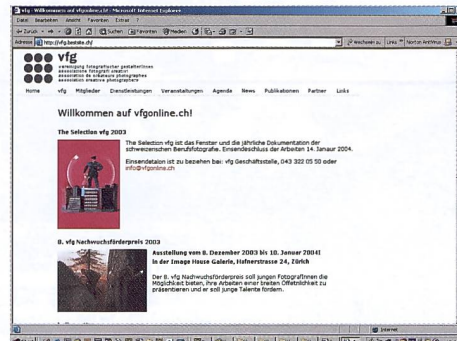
vfg - Willkommen auf vfgonline.ch! - Microsoft Internet Explorer

Datei Bearbeiten Ansicht Favoriten Extras ?

Zurück Suchen Favoriten Medien

Adresse http://vfg.bestsite.ch/ Wechseln zu Links Norton AntiVirus

vfg
vereinigung fotografischer gestalterInnen
associazione fotografi creativi
association de créateurs photographes
association creative photographers

Home vfg Mitglieder Dienstleistungen Veranstaltungen Agenda News Publikationen Partner Links

Willkommen auf vfgonline.ch!

The Selection vfg 2003

The Selection vfg ist das Fenster und die jährliche Dokumentation der schweizerischen Berufsfotografie. Einsendeschluss der Arbeiten 14. Januar 2004.

Einsendetalon ist zu beziehen bei: vfg Geschäftsstelle, 043 322 05 50 oder info@vfgonline.ch

8. vfg Nachwuchsförderpreis 2003

Ausstellung vom 8. Dezember 2003 bis 10. Januar 2004! in der Image House Galerie, Hafnerstrasse 24, Zürich

Der 8. vfg Nachwuchsförderpreis soll jungen FotografInnen die Möglichkeit bieten, ihre Arbeiten einer breiten Öffentlichkeit zu präsentieren und er soll junge Talente fördern.

Internet